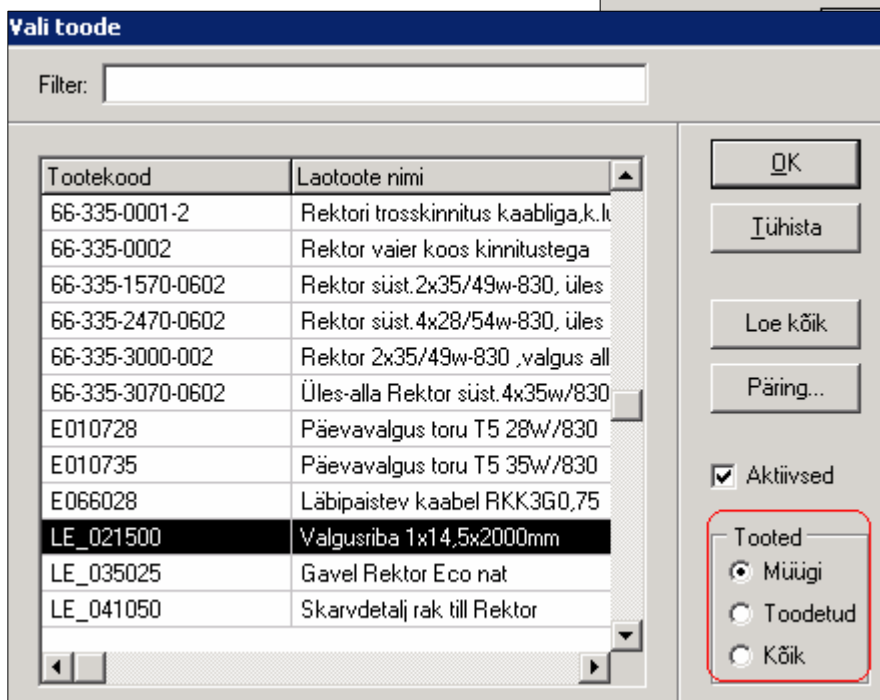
Vali toode

Filter:

| Tootekood | Laotoote nimi |
|---|---|
| 66-335-0001-2 | Rektori trosskinnitus kaabliga,k.l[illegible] |
| 66-335-0002 | Rektor vaier koos kinnitustega |
| 66-335-1570-0602 | Rektor süst.2x35/49w-830, üles |
| 66-335-2470-0602 | Rektor süst.4x28/54w-830, üles |
| 66-335-3000-002 | Rektor 2x35/49w-830 ,valgus all |
| 66-335-3070-0602 | Üles-alla Rektor süst.4x35w/830 |
| E010728 | Päevavalgus toru T5 28W/830 |
| E010735 | Päevavalgus toru T5 35W/830 |
| E066028 | Läbipaistev kaabel RKK3G0,75 |
| LE_021500 | Valgusriba 1x14,5x2000mm |
| LE_035025 | Gavel Rektor Eco nat |
| LE_041050 | Skarvdetalj rak till Rektor |

OK
Tühista
Loe kõik
Päring...
Aktiivsed
Tooted
Müügi
Toodetud
Kõik